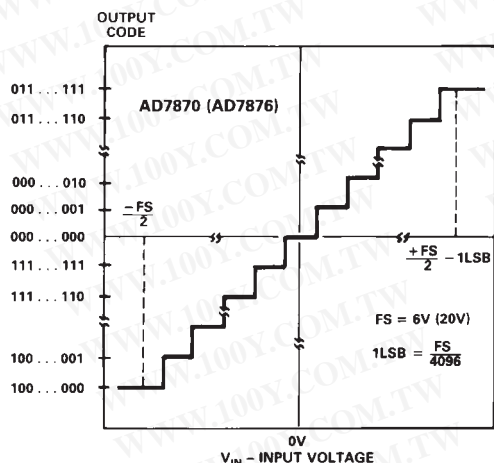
OUTPUT CODE

011 . . . 111
011 . . . 110
000 . . . 010
000 . . . 001
000 . . . 000
111 . . . 111
111 . . . 110
100 . . . 001
100 . . . 000

AD7870 (AD7876)

$\frac{-FS}{2}$

$\frac{+FS}{2} - 1LSB$

FS = 6V (20V)

$1LSB = \frac{FS}{4096}$

0V
$V_{IN}$ – INPUT VOLTAGE

WWW.100Y.COM.TW